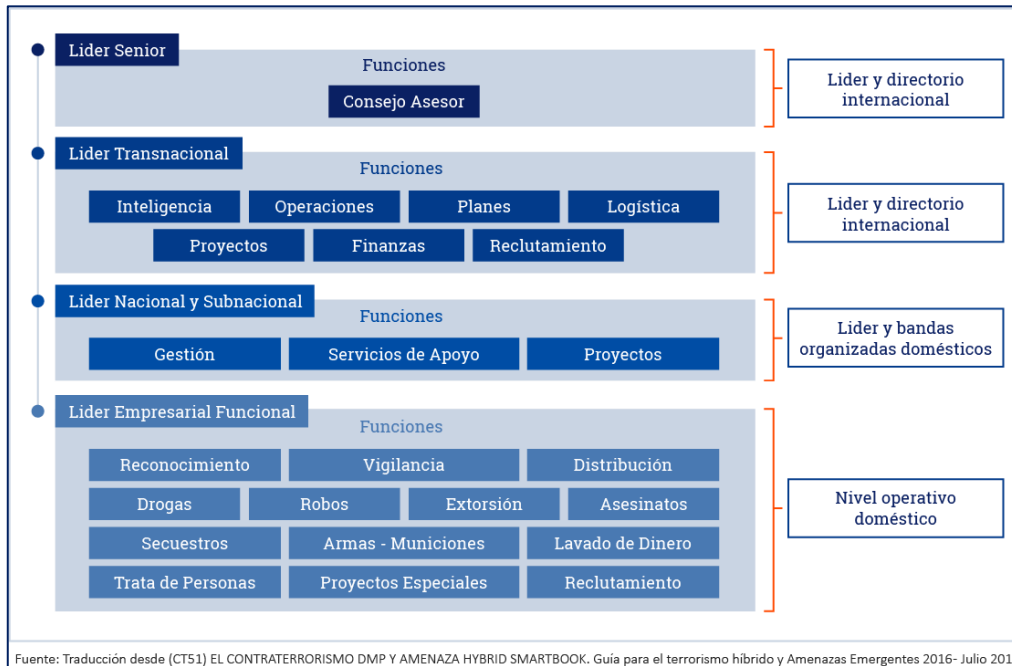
Lider Senior

Funciones

Consejo Asesor

Lider y directorio internacional

Lider Transnacional

Funciones

Inteligencia

Operaciones

Planes

Logística

Proyectos

Finanzas

Reclutamiento

Lider y directorio internacional

Lider Nacional y Subnacional

Funciones

Gestión

Servicios de Apoyo

Proyectos

Lider y bandas organizadas domésticos

Lider Empresarial Funcional

Funciones

Reconocimiento

Vigilancia

Distribución

Drogas

Robos

Extorsión

Asesinatos

Secuestros

Armas - Municiones

Lavado de Dinero

Trata de Personas

Proyectos Especiales

Reclutamiento

Nivel operativo doméstico

Fuente: Traducción desde (CT51) EL CONTRATERRORISMO DMP Y AMENAZA HYBRID SMARTBOOK. Guía para el terrorismo híbrido y Amenazas Emergentes 2016- Julio 201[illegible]